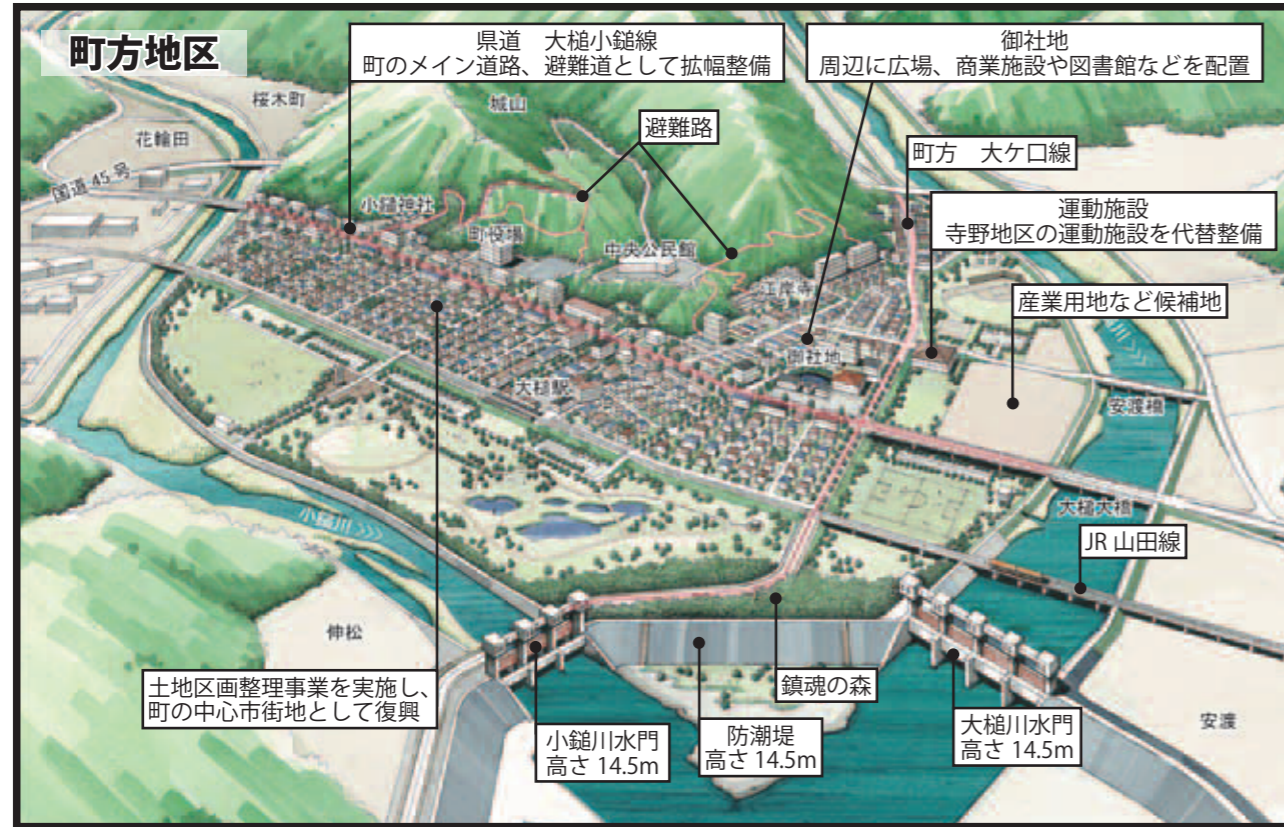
町方地区

県道　大槌小鎚線
町のメイン道路、避難道として拡幅整備

御社地
周辺に広場、商業施設や図書館などを配置

桜木町

花輪田

城山

避難路

国道 45 号

町方　大ケ口線

小鎚神社

町役場

中央公民館

運動施設
寺野地区の運動施設を代替整備

江岸寺

産業用地など候補地

御社地

大槌駅

安渡橋

大槌大橋

小鎚川

JR 山田線

伸松

鎮魂の森

土地区画整理事業を実施し、
町の中心市街地として復興

防潮堤
高さ 14.5m

小鎚川水門
高さ 14.5m

大槌川水門
高さ 14.5m

安渡